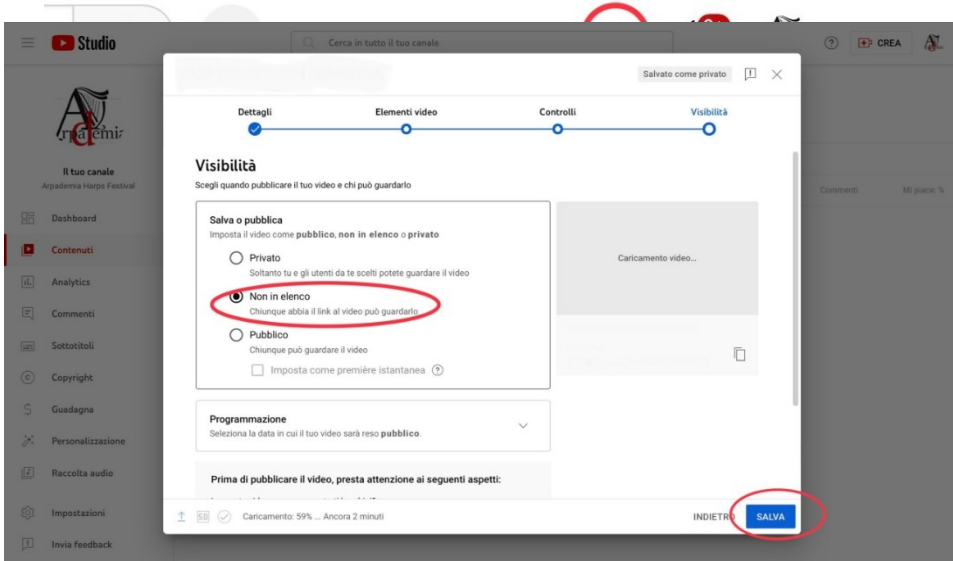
Studio

Cerca in tutto il tuo canale

CREA

Arpademia

Il tuo canale
Arpademia Harps Festival

Dashboard
Contenuti
Analytics
Commenti
Sottotitoli
Copyright
Guadagna
Personalizzazione
Raccolta audio
Impostazioni
Invia feedback

Commenti
Mi piace %

Salvato come privato

Dettagli
Elementi video
Controlli
Visibilità

Visibilità
Scegli quando pubblicare il tuo video e chi può guardarlo

Salva o pubblica
Imposta il video come **pubblico**, **non in elenco** o **privato**

Privato
Soltanto tu e gli utenti da te scelti potete guardare il video

Non in elenco
Chiunque abbia il link al video può guardarlo

Pubblico
Chiunque può guardare il video

Imposta come première istantanea

Caricamento video...

Programmazione
Seleziona la data in cui il tuo video sarà reso **pubblico**.

Prima di pubblicare il video, presta attenzione ai seguenti aspetti:

SD
Caricamento: 59% ... Ancora 2 minuti

INDIETRO
SALVA